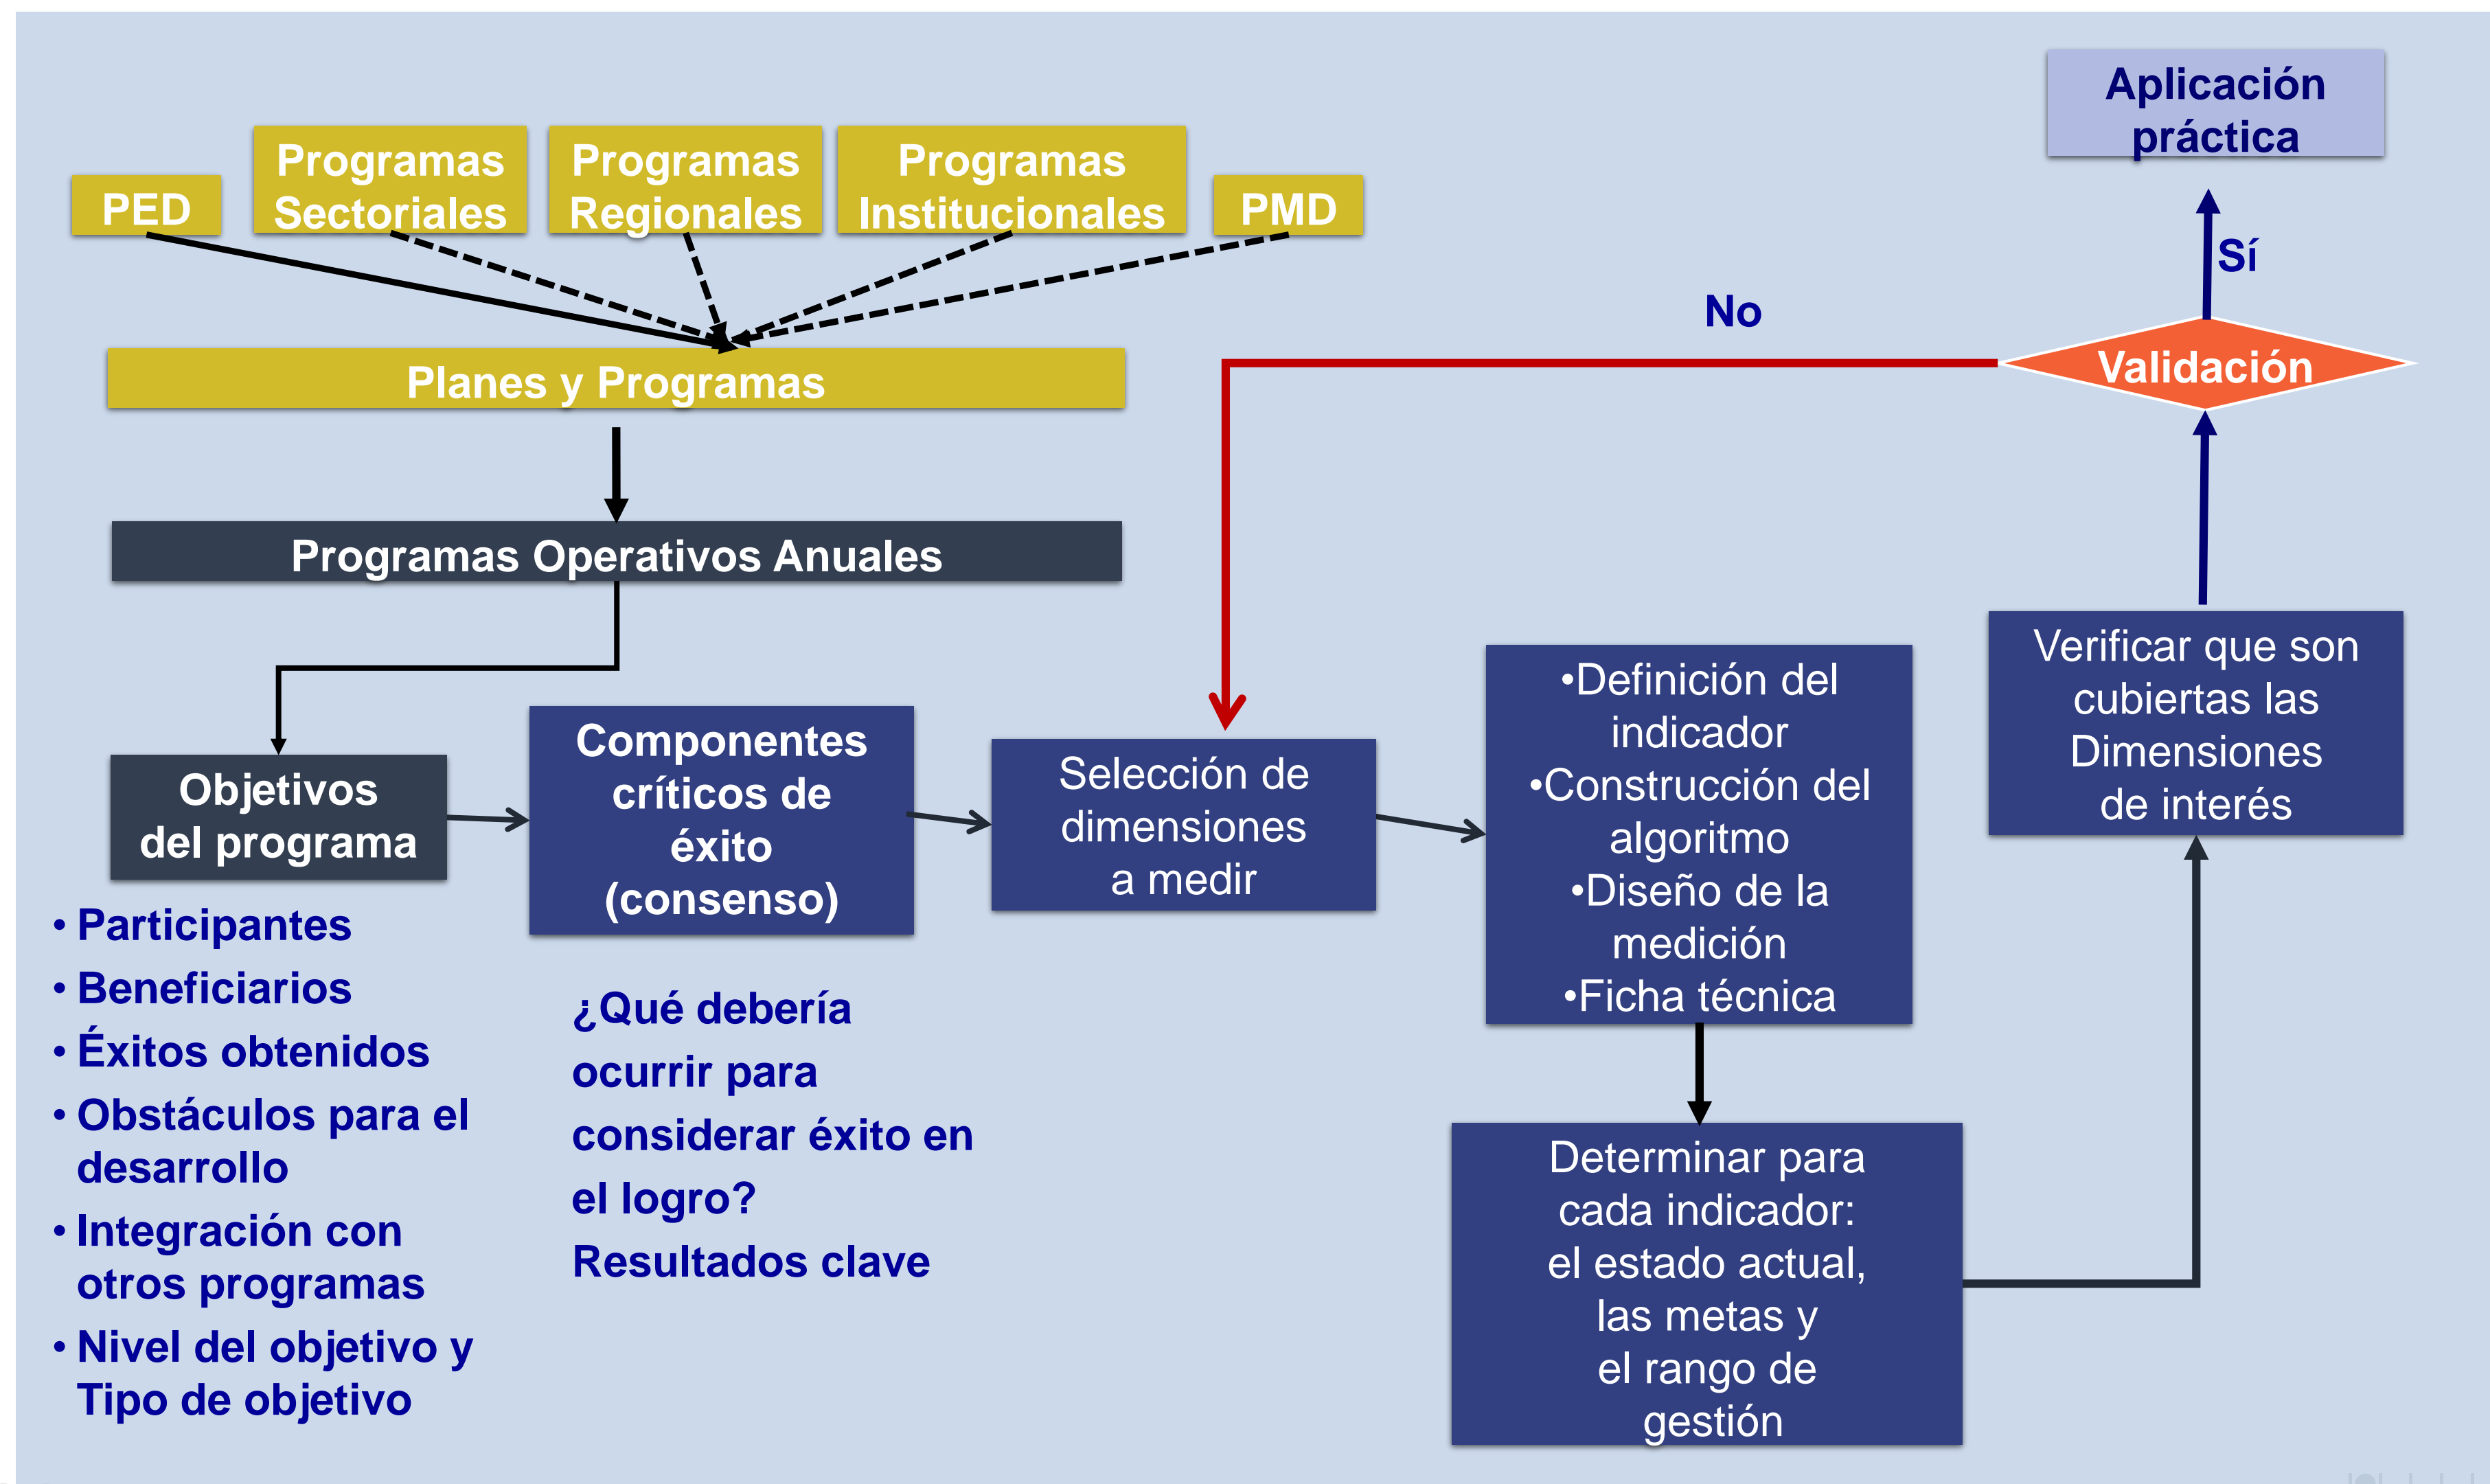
Aplicación práctica

PED

Programas Sectoriales

Programas Regionales

Programas Institucionales

PMD

Sí

No

Validación

Planes y Programas

Programas Operativos Anuales

Objetivos del programa

Componentes críticos de éxito (consenso)

Selección de dimensiones a medir

•Definición del indicador
•Construcción del algoritmo
•Diseño de la medición
•Ficha técnica

Verificar que son cubiertas las Dimensiones de interés

• Participantes
• Beneficiarios
• Éxitos obtenidos
• Obstáculos para el desarrollo
• Integración con otros programas
• Nivel del objetivo y Tipo de objetivo

¿Qué debería ocurrir para considerar éxito en el logro?
Resultados clave

Determinar para cada indicador: el estado actual, las metas y el rango de gestión